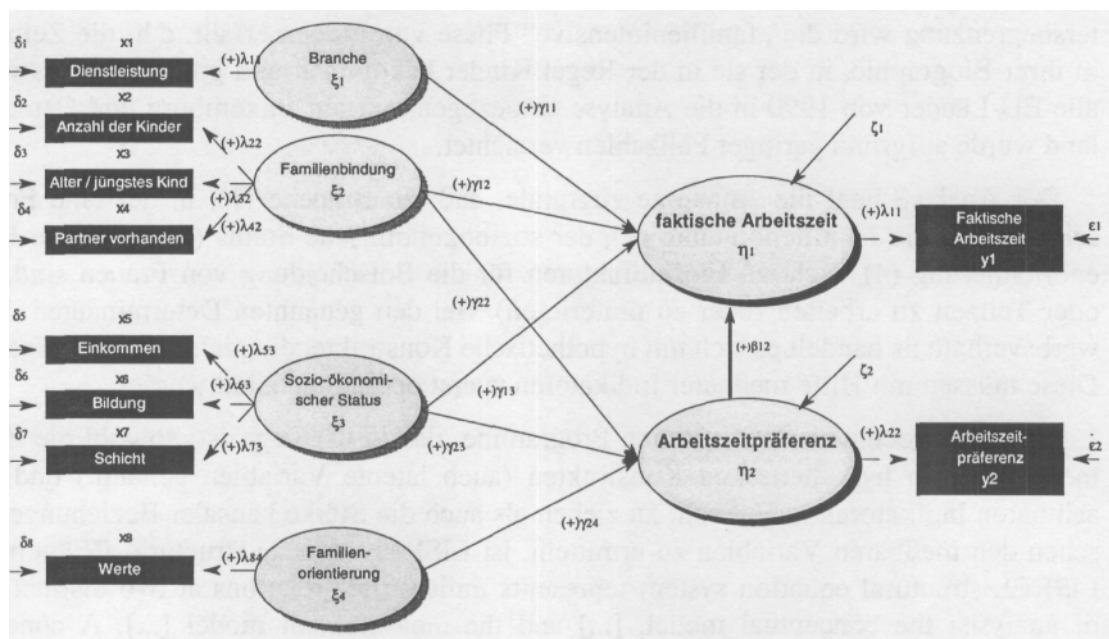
$\delta_1$ x1 Dienstleistung
$\delta_2$ x2 Anzahl der Kinder
$\delta_3$ x3 Alter / jüngstes Kind
$\delta_4$ x4 Partner vorhanden
$\delta_5$ x5 Einkommen
$\delta_6$ x6 Bildung
$\delta_7$ x7 Schicht
$\delta_8$ x8 Werte

(+)$\lambda_{11}$
(+)$\lambda_{22}$
(+)$\lambda_{32}$
(+)$\lambda_{42}$
(+)$\lambda_{53}$
(+)$\lambda_{63}$
(+)$\lambda_{73}$
(+)$\lambda_{84}$

Branche $\xi_1$
Familienbindung $\xi_2$
Sozio-ökonomischer Status $\xi_3$
Familienorientierung $\xi_4$

(+)$\gamma_{11}$
(+)$\gamma_{12}$
(+)$\gamma_{22}$
(+)$\gamma_{13}$
(+)$\gamma_{23}$
(+)$\gamma_{24}$

$\zeta_1$
faktische Arbeitszeit $\eta_1$
(+)$\beta_{12}$
$\zeta_2$
Arbeitszeitpräferenz $\eta_2$

(+)$\lambda_{11}$ Faktische Arbeitszeit y1 $\varepsilon_1$
(+)$\lambda_{22}$ Arbeitszeitpräferenz y2 $\varepsilon_2$